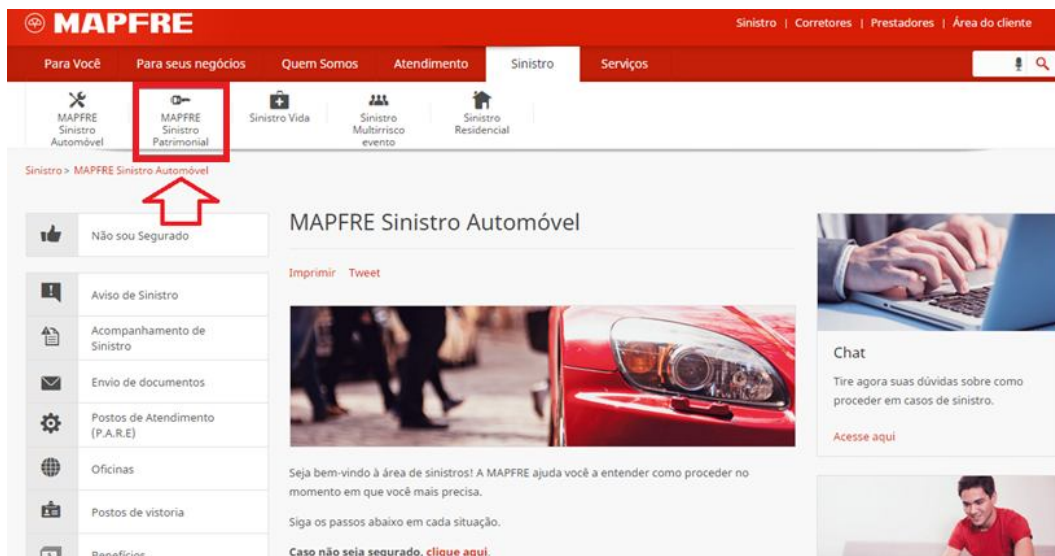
MAPFRE

Sinistro | Corretores | Prestadores | Área do cliente

Para Você   Para seus negócios   Quem Somos   Atendimento   Sinistro   Serviços

MAPFRE Sinistro Automóvel   MAPFRE Sinistro Patrimonial   Sinistro Vida   Sinistro Multirrisco evento   Sinistro Residencial

Sinistro > MAPFRE Sinistro Automóvel

Não sou Segurado

Aviso de Sinistro

Acompanhamento de Sinistro

Envio de documentos

Postos de Atendimento (P.A.R.E)

Oficinas

Postos de vistoria

Benefícios

MAPFRE Sinistro Automóvel

Imprimir   Tweet

Seja bem-vindo à área de sinistros! A MAPFRE ajuda você a entender como proceder no momento em que você mais precisa.

Siga os passos abaixo em cada situação.

Caso não seja segurado, clique aqui.

Chat

Tire agora suas dúvidas sobre como proceder em casos de sinistro.

Acesse aqui